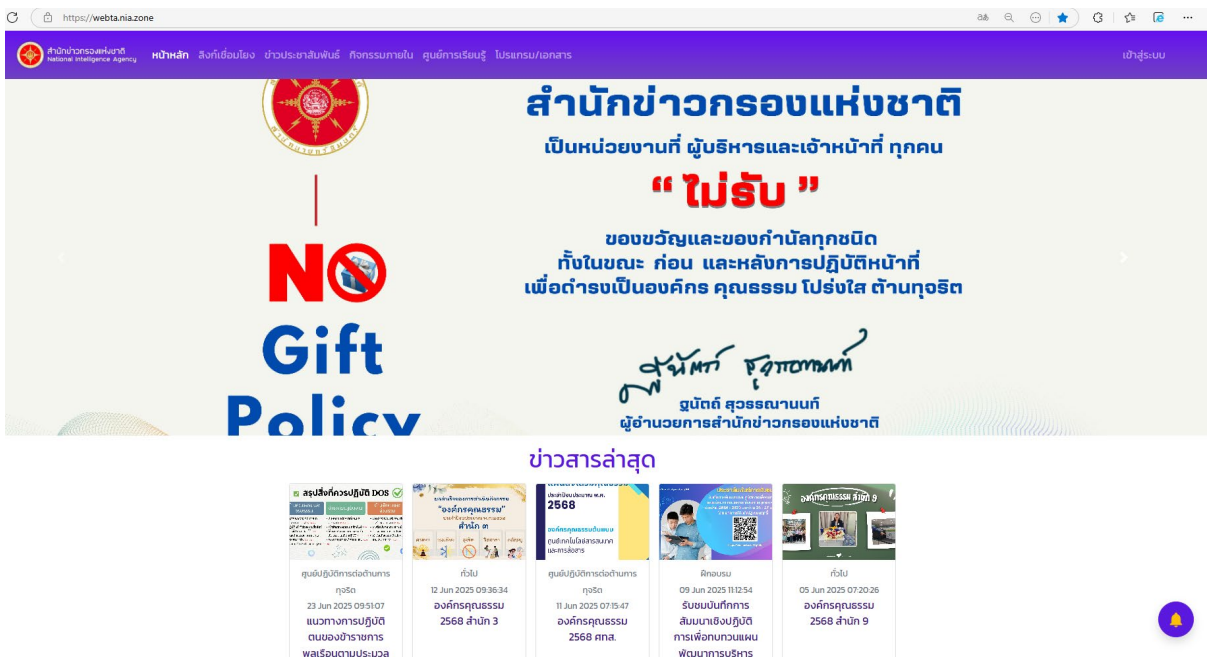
https://webta.nia.zone

สำนักข่าวกรองแห่งชาติ National Intelligence Agency หน้าหลัก ลิงก์เชื่อมโยง ข่าวประชาสัมพันธ์ กิจกรรมภายใน ศูนย์การเรียนรู้ โปรแกรม/เอกสาร เข้าสู่ระบบ

สำนักข่าวกรองแห่งชาติ
เป็นหน่วยงานที่ ผู้บริหารและเจ้าหน้าที่ ทุกคน
“ ไม่รับ ”
ของขวัญและของกำนัลทุกชนิด
ทั้งในขณะ ก่อน และหลังการปฏิบัติหน้าที่
เพื่อดำรงเป็นองค์กร คุณธรรม โปร่งใส ต้านทุจริต

NO Gift Policy

ฐนัตถ์ สุวรรณานนท์
ผู้อำนวยการสำนักข่าวกรองแห่งชาติ

ข่าวสารล่าสุด

สรุปสิ่งที่ควรปฏิบัติ DOS
ศูนย์ปฏิบัติการต่อต้านการทุจริต
23 Jun 2025 09:51:07
แนวทางการปฏิบัติตนของข้าราชการพลเรือนตามประมวล

"องค์กรคุณธรรม" สำนัก ๓
ทั่วไป
12 Jun 2025 09:36:34
องค์กรคุณธรรม 2568 สำนัก 3

2568
ศูนย์ปฏิบัติการต่อต้านการทุจริต
11 Jun 2025 07:15:47
องค์กรคุณธรรม 2568 ศกส.

ฝึกอบรม
09 Jun 2025 11:12:54
รับชมบันทึกการสัมมนาเชิงปฏิบัติการเพื่อทบทวนแผนพัฒนาการบริหาร

องค์กรคุณธรรม สำนัก 9
ทั่วไป
05 Jun 2025 07:20:26
องค์กรคุณธรรม 2568 สำนัก 9